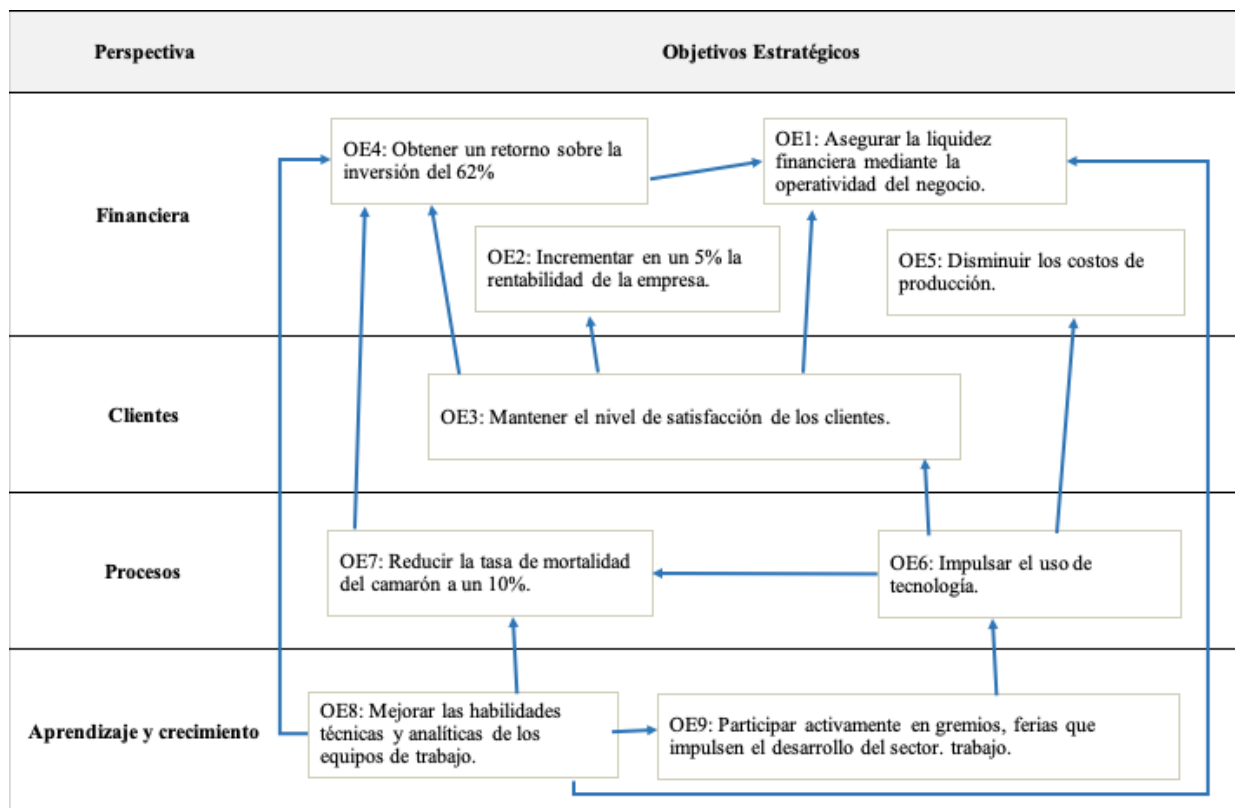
Perspectiva

Objetivos Estratégicos

Financiera

OE4: Obtener un retorno sobre la inversión del 62%

OE1: Asegurar la liquidez financiera mediante la operatividad del negocio.

OE2: Incrementar en un 5% la rentabilidad de la empresa.

OE5: Disminuir los costos de producción.

Clientes

OE3: Mantener el nivel de satisfacción de los clientes.

Procesos

OE7: Reducir la tasa de mortalidad del camarón a un 10%.

OE6: Impulsar el uso de tecnología.

Aprendizaje y crecimiento

OE8: Mejorar las habilidades técnicas y analíticas de los equipos de trabajo.

OE9: Participar activamente en gremios, ferias que impulsen el desarrollo del sector. trabajo.